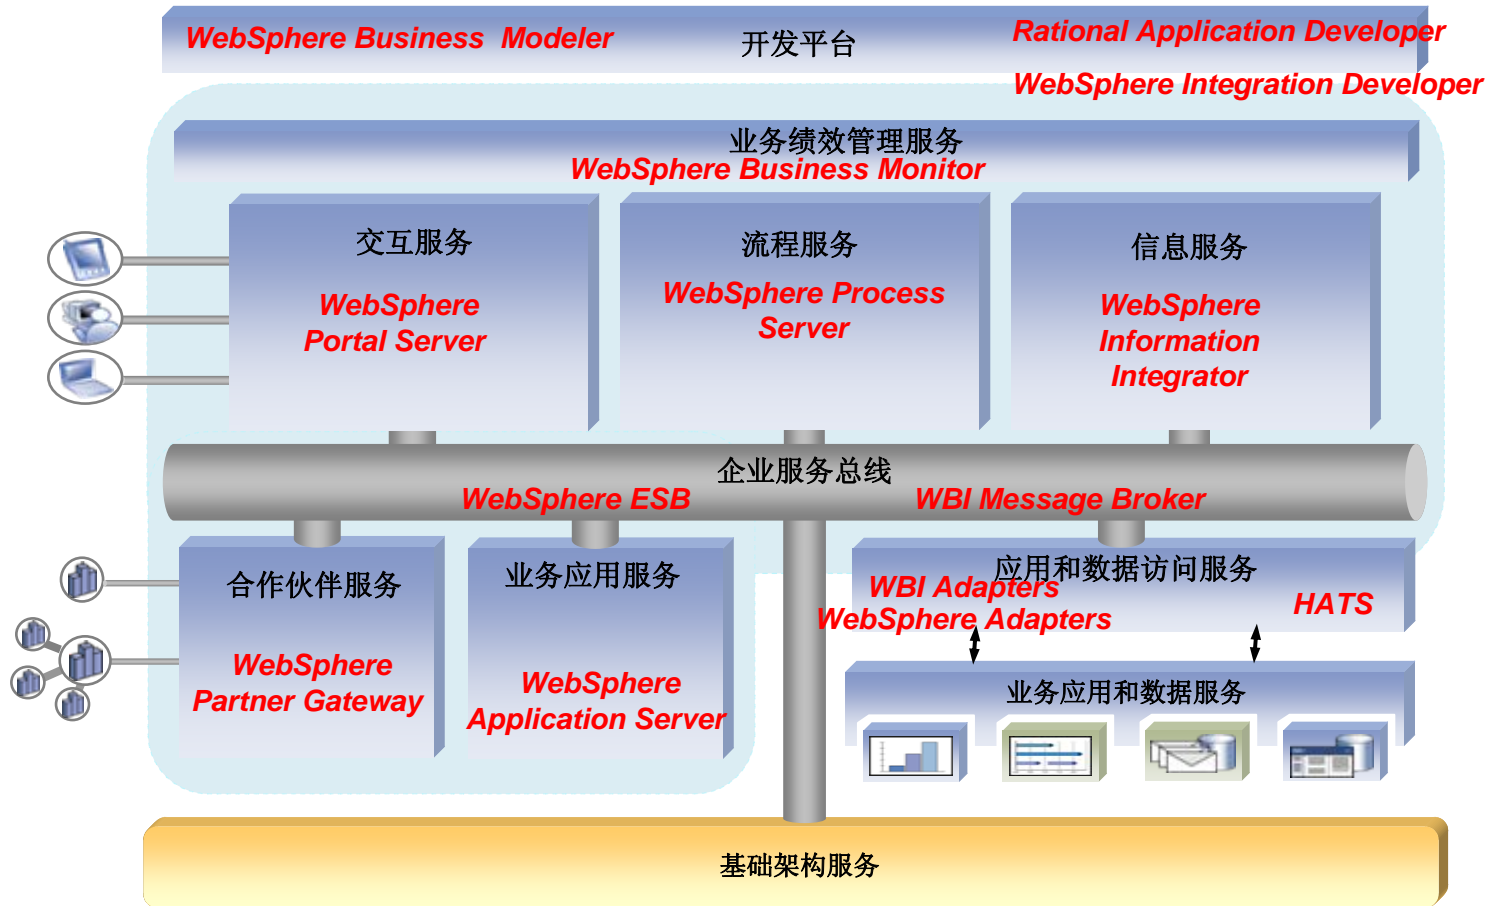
WebSphere Business Modeler

开发平台

Rational Application Developer

WebSphere Integration Developer

业务绩效管理服务

WebSphere Business Monitor

交互服务

WebSphere Portal Server

流程服务

WebSphere Process Server

信息服务

WebSphere Information Integrator

企业服务总线

WebSphere ESB

WBI Message Broker

合作伙伴服务

WebSphere Partner Gateway

业务应用服务

WebSphere Application Server

应用和数据访问服务

WBI Adapters

WebSphere Adapters

HATS

业务应用和数据服务

基础架构服务